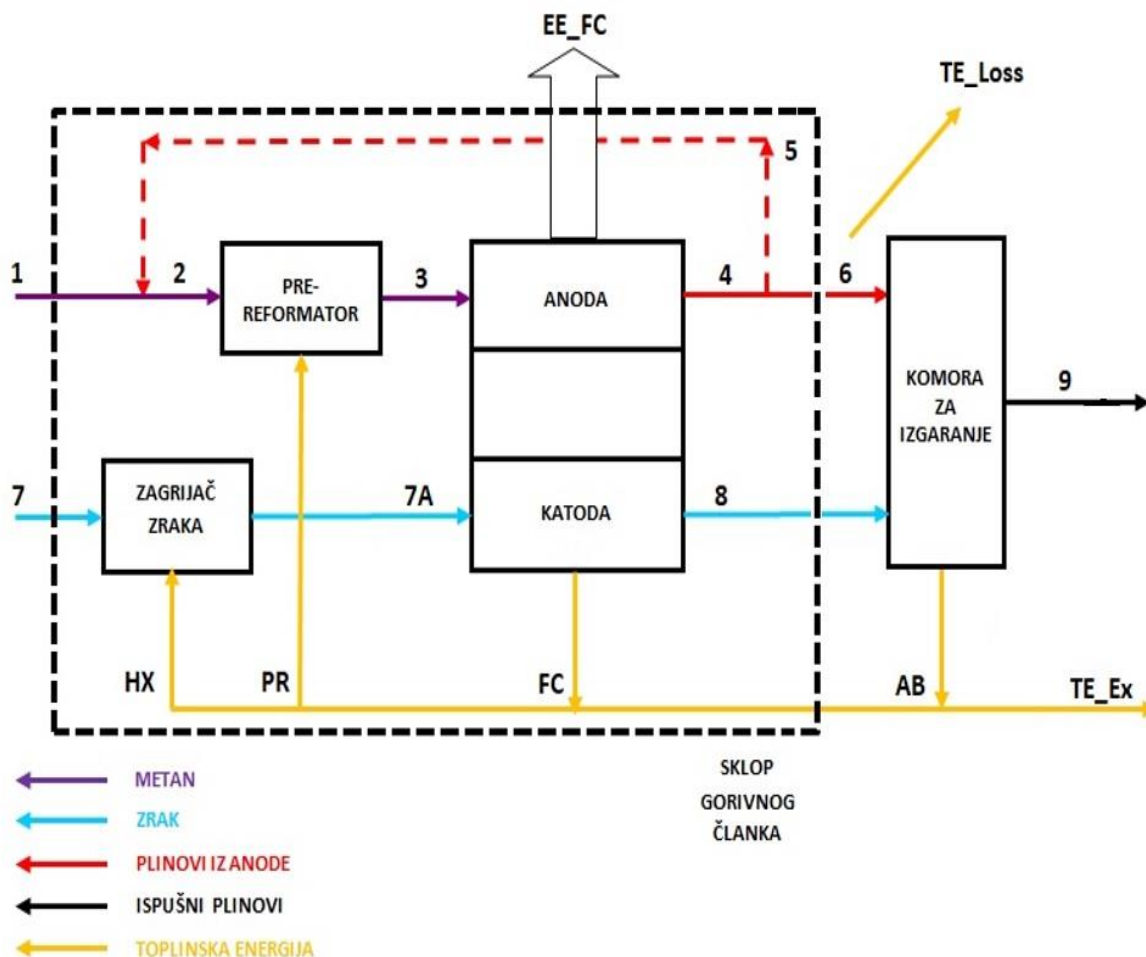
EE_FC

TE_Loss

5

1

2

PRE-REFORMATOR

3

ANODA

4

6

KOMORA ZA IZGARANJE

9

7

ZAGRIJAČ ZRAKA

7A

KATODA

8

HX

PR

FC

AB

TE_Ex

METAN

ZRAK

PLINOVI IZ ANODE

ISPUŠNI PLINOVI

TOPLINSKA ENERGIJA

SKLOP GORIVNOG ČLANKA